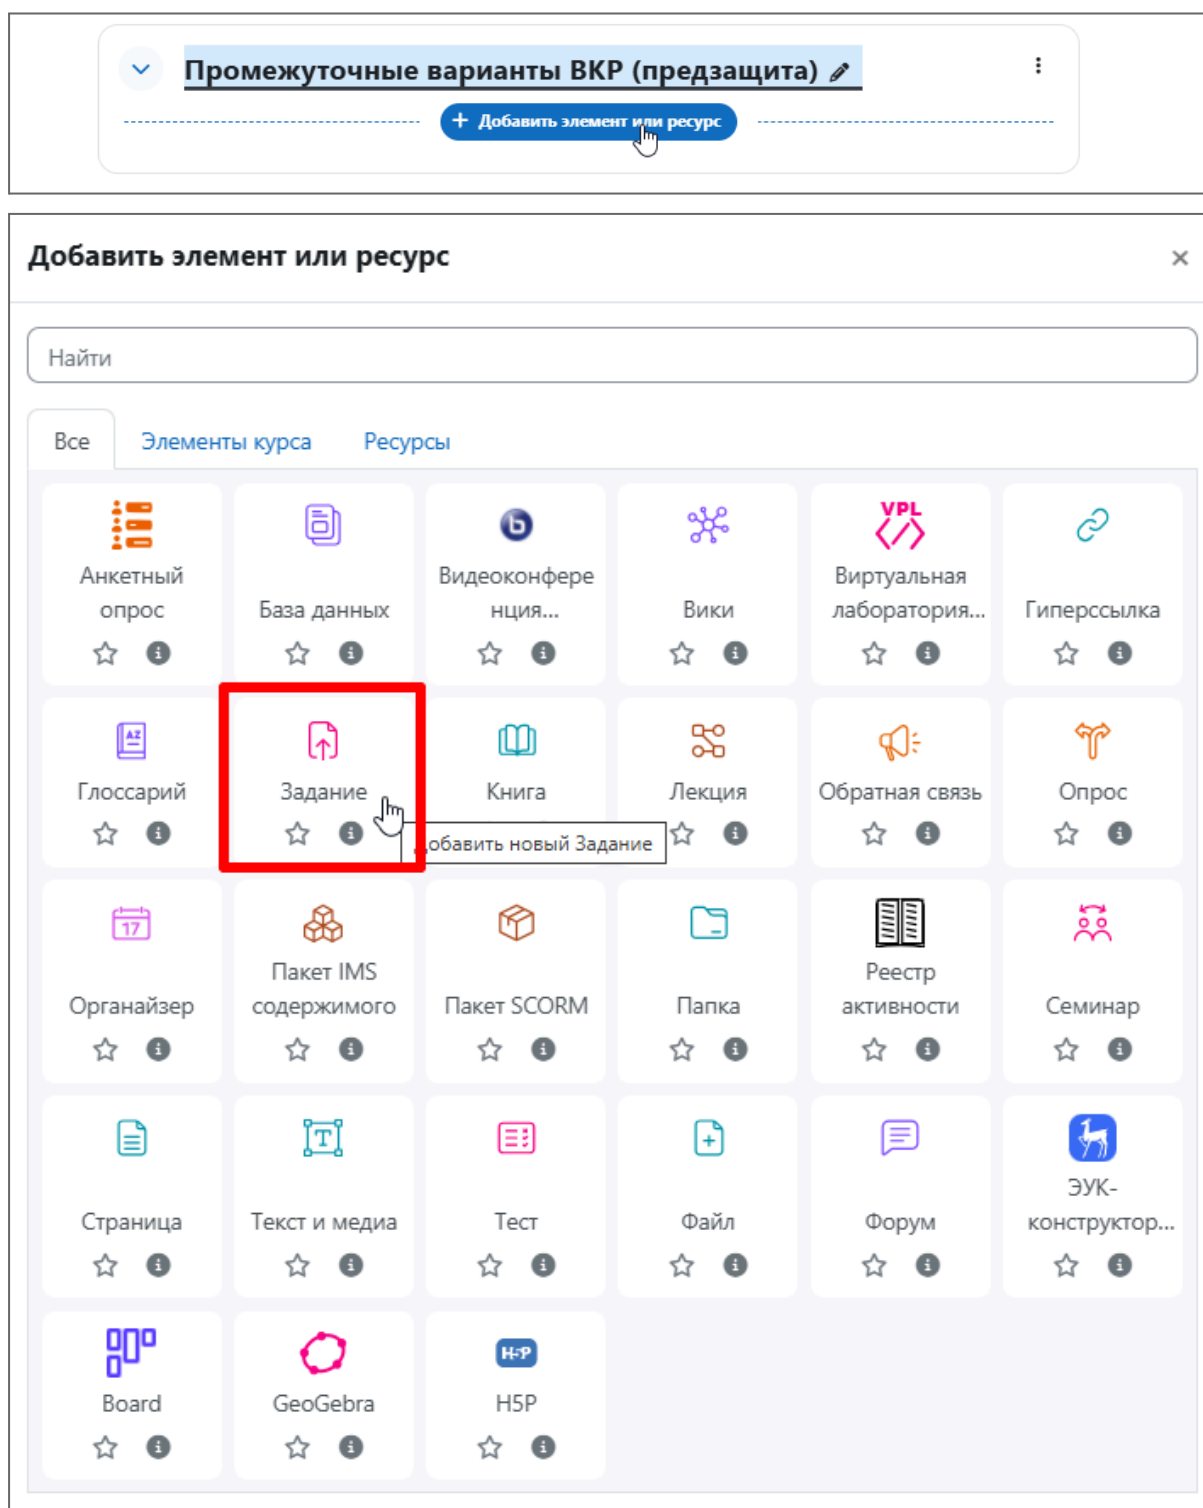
Промежуточные варианты ВКР (предзащита)

+ Добавить элемент или ресурс

Добавить элемент или ресурс

×

Найти

Все Элементы курса Ресурсы

Анкетный опрос

База данных

Видеоконференция...

Вики

VPL
Виртуальная лаборатория...

Гиперссылка

Глоссарий

Задание

Книга

Лекция

Обратная связь

Опрос

обавить новый Задание

17
Органайзер

Пакет IMS содержимого

Пакет SCORM

Папка

Реестр активности

Семинар

Страница

Текст и медиа

Тест

Файл

Форум

ЭУК-конструктор...

Board

GeoGebra

H-P
H5P